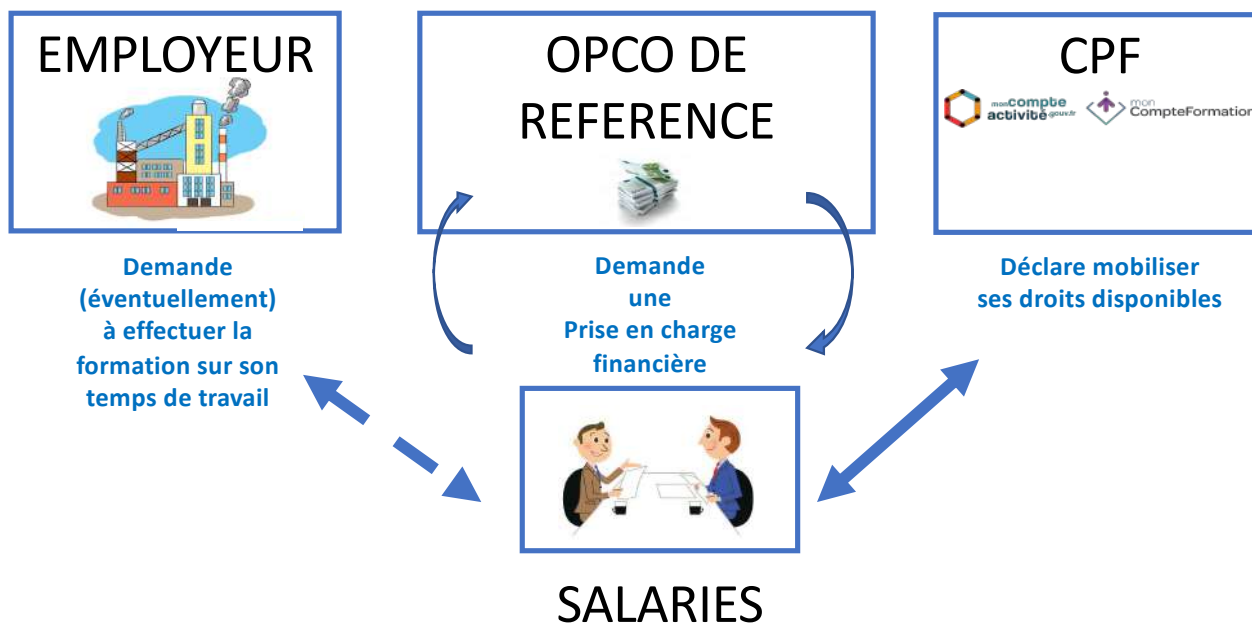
EMPLOYEUR

OPCO DE REFERENCE

CPF

mon compte activité .gouv.fr

mon CompteFormation

Demande (éventuellement) à effectuer la formation sur son temps de travail

Demande une Prise en charge financière

Déclare mobiliser ses droits disponibles

SALARIES